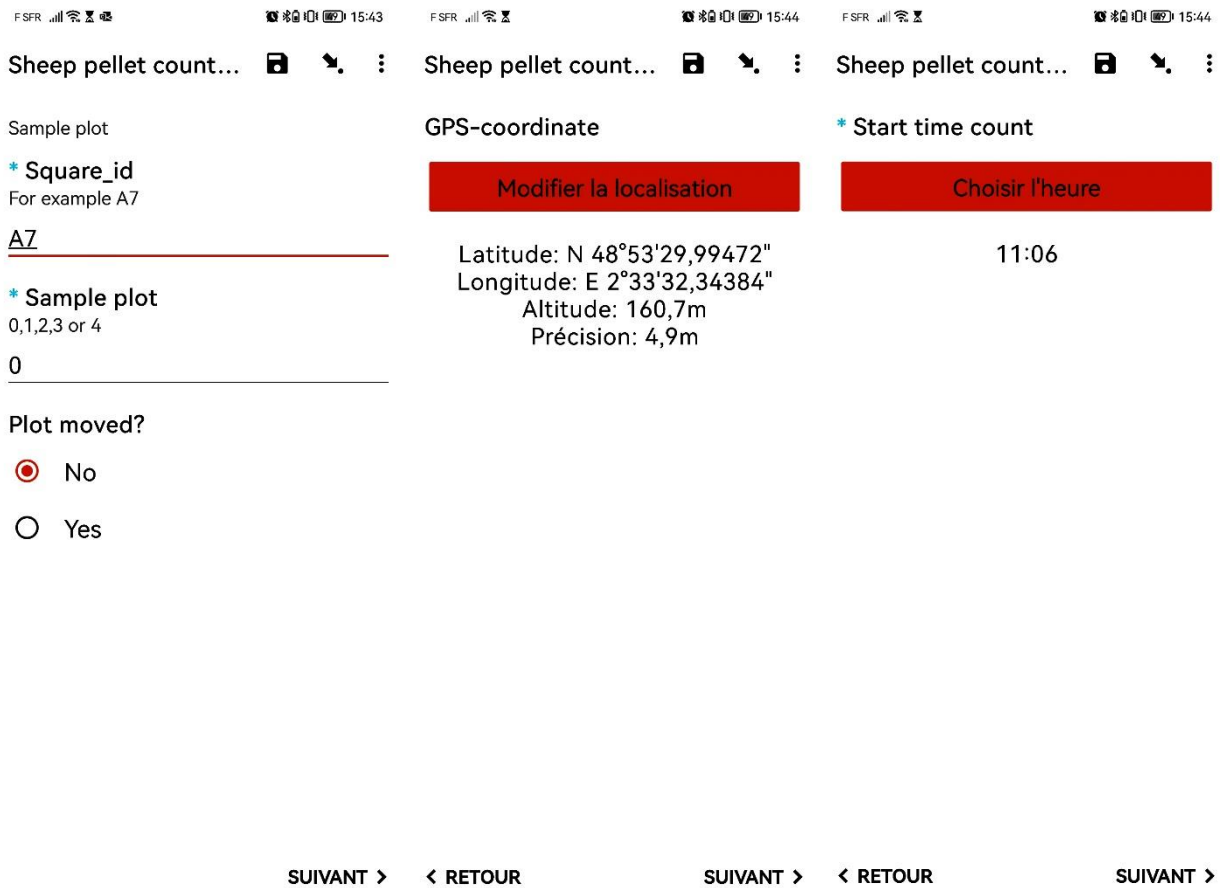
F SFR 15:43

Sheep pellet count...

Sample plot

* Square_id
For example A7

A7

* Sample plot
0,1,2,3 or 4

0

Plot moved?

No

Yes

SUIVANT >

F SFR 15:44

Sheep pellet count...

GPS-coordinate

Modifier la localisation

Latitude: N 48°53'29,99472"
Longitude: E 2°33'32,34384"
Altitude: 160,7m
Précision: 4,9m

< RETOUR

SUIVANT >

F SFR 15:44

Sheep pellet count...

* Start time count

Choisir l'heure

11:06

< RETOUR

SUIVANT >